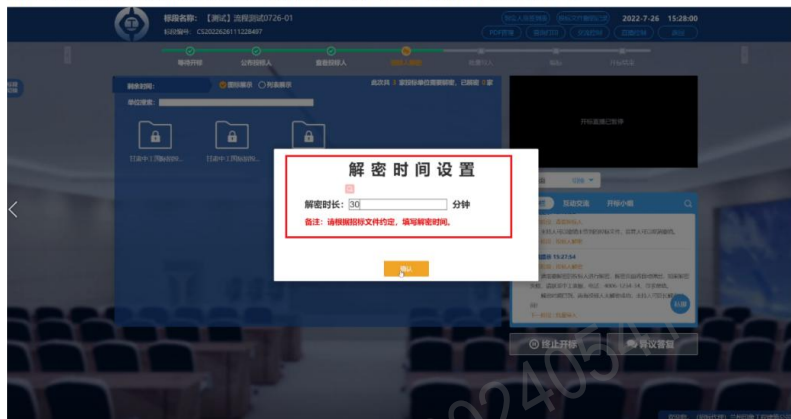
标段名称: 【测试】流程测试0726-01
标段编号: CS2022626111226497

2022-7-26 15:28:00

等待开标
公布投标人
查看投标人

解密时间:
图标展示
列表展示

单位搜索:

开标直播已暂停

解 密 时 间 设 置

解密时长: 30 分钟

备注: 请根据招标文件约定, 填写解密时间。

确认

互动交流
开标小结

2 15:27:54

终止开标
异议答复